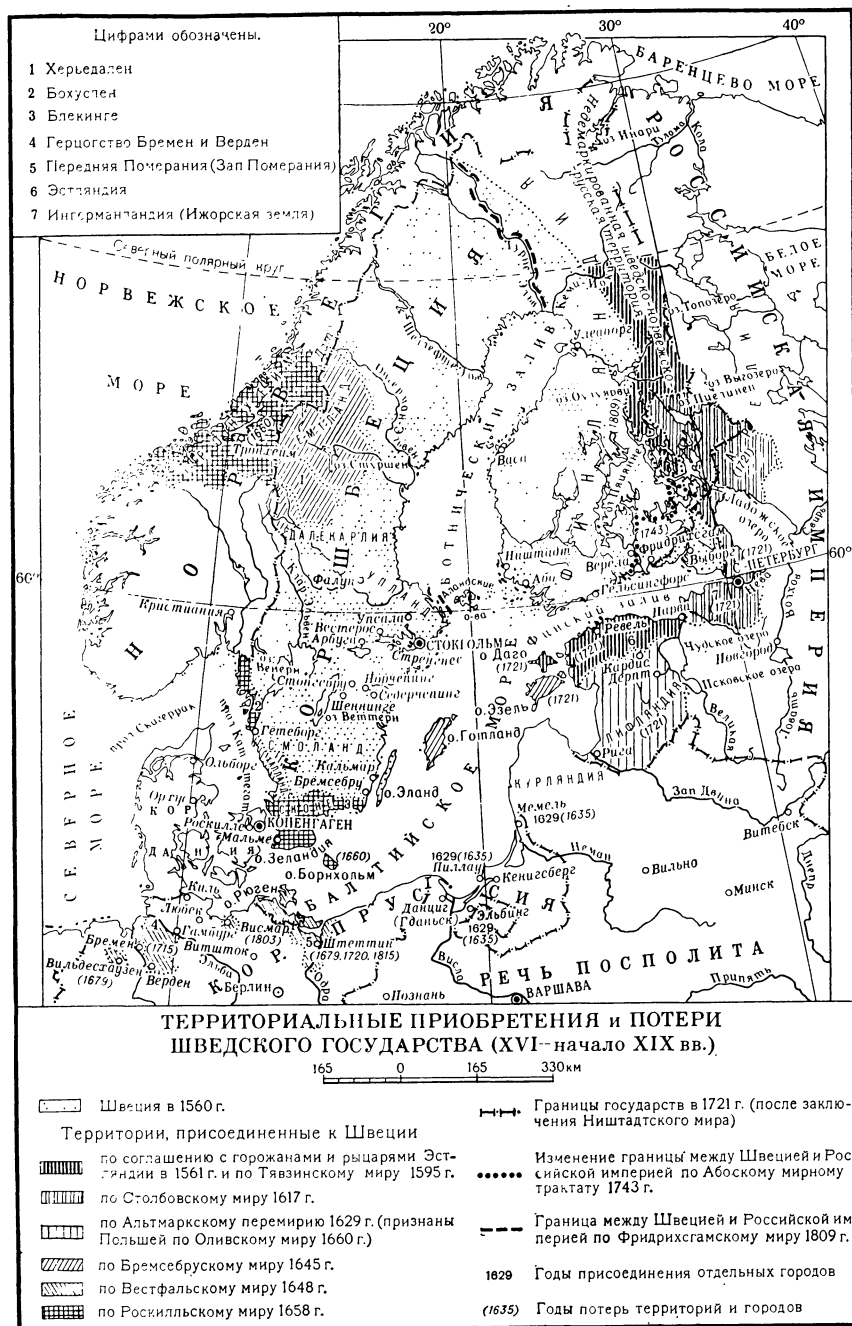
Цифрами обозначены.
1 Херьедален
2 Бохуслен
3 Блекинге
4 Герцогство Бремен и Верден
5 Передняя Померания (Зап Померания)
6 Эстляндия
7 Ингерманландия (Ижорская земля)

20° 30° 40°

БАРЕНЦЕВО МОРЕ
НОРВЕЖСКОЕ МОРЕ
Северный полярный круг
НОРВЕГИЯ
ШВЕЦИЯ
РОССИЙСКАЯ ИМПЕРИЯ
БЕЛОЕ МОРЕ
ФИНЛЯНДИЯ
БОТНИЧЕСКИЙ ЗАЛИВ
ФИНСКИЙ ЗАЛИВ
БАЛТИЙСКОЕ МОРЕ
СЕВЕРНОЕ МОРЕ
ПРУССИЯ
РЕЧЬ ПОСПОЛИТА
КУРЛЯНДИЯ
ЛИФЛЯНДИЯ
ДАЛЕКАРЛИЯ
ЕМТЛАНД
СМОЛАНД
УПЛАНД
Тронхейм
Фалун
Кристиания
Упсала
Вестерос
Арбуга
СТОКГОЛЬМ
Стренгнес
Норчёпинг
Седерчепинг
Шеннинге
о.Веттерн
Венерн
Гётеборг
Кальмар
Бремсебру
Ольборг
Каттегат
КОПЕНГАГЕН
Роскилле
Мальме
о.Зеландия
(1660)
о.Борнхольм
о.Эланд
о.Готланд
о.Эзель
(1721)
о.Даго
(1721)
Аландские о-ва
Або
Вааса
Улеаборг
Ништадт
Гельсингфорс
Верела
(1743)
Фридрихсгам
Выборг
(1721)
С.-ПЕТЕРБУРГ
Ладожское озеро
Ревель
Нарва
(1721)
Чудское озеро
Псковское озеро
Дерпт
Кардис
Рига
(1721)
Новгород
Великие Луки
Зап Двина
Витебск
Вильно
Минск
Мемель
1629(1635)
Неман
1629(1635)
Пиллау
Кенигсберг
Эльбинг
1629 (1635)
Данциг (Гданьск)
Висла
ВАРШАВА
Познань
Штеттин
(1679.1720.1815)
Одер
Берлин
Висмар
(1803)
Виттшток
Росток
о.Рюген
Киль
Любек
Гамбург
Эльба
Бремен
(1715)
Вильдесгаузен
(1679)
Верден
Скагеррак
о.Ол.
Топозеро
оз.Выгозеро
Пиетинен
оз.Инари
Кола
Кеми
р.Ковда
Онега
Волхов
Ловать
Припять
Нейшлот
Олонец
1809
Норрчёпинг
Ямтланд
Торнео
Шеллефтео
Умео
Стокгольм
Гефле
Эльфсборг
Стурсшён
Кимито
Шлиссельбург
Кексгольм
Велико...
Моонзунд
Пернов
Нейгаузен
Сканеборг
Эрестад
Линчепинг

ТЕРРИТОРИАЛЬНЫЕ ПРИОБРЕТЕНИЯ и ПОТЕРИ ШВЕДСКОГО ГОСУДАРСТВА (XVI–начало XIX вв.)
165 0 165 330км

Швеция в 1560 г.
Территории, присоединенные к Швеции
по соглашению с горожанами и рыцарями Эстляндии в 1561 г. и по Тявзинскому миру 1595 г.
по Столбовскому миру 1617 г.
по Альтмаркскому перемирию 1629 г. (признаны Польшей по Оливскому миру 1660 г.)
по Бремсебрускому миру 1645 г.
по Вестфальскому миру 1648 г.
по Роскилльскому миру 1658 г.
Границы государств в 1721 г. (после заключения Ништадтского мира)
Изменение границы между Швецией и Российской империей по Абоскому мирному трактату 1743 г.
Граница между Швецией и Российской империей по Фридрихсгамскому миру 1809 г.
1629 Годы присоединения отдельных городов
(1635) Годы потерь территорий и городов